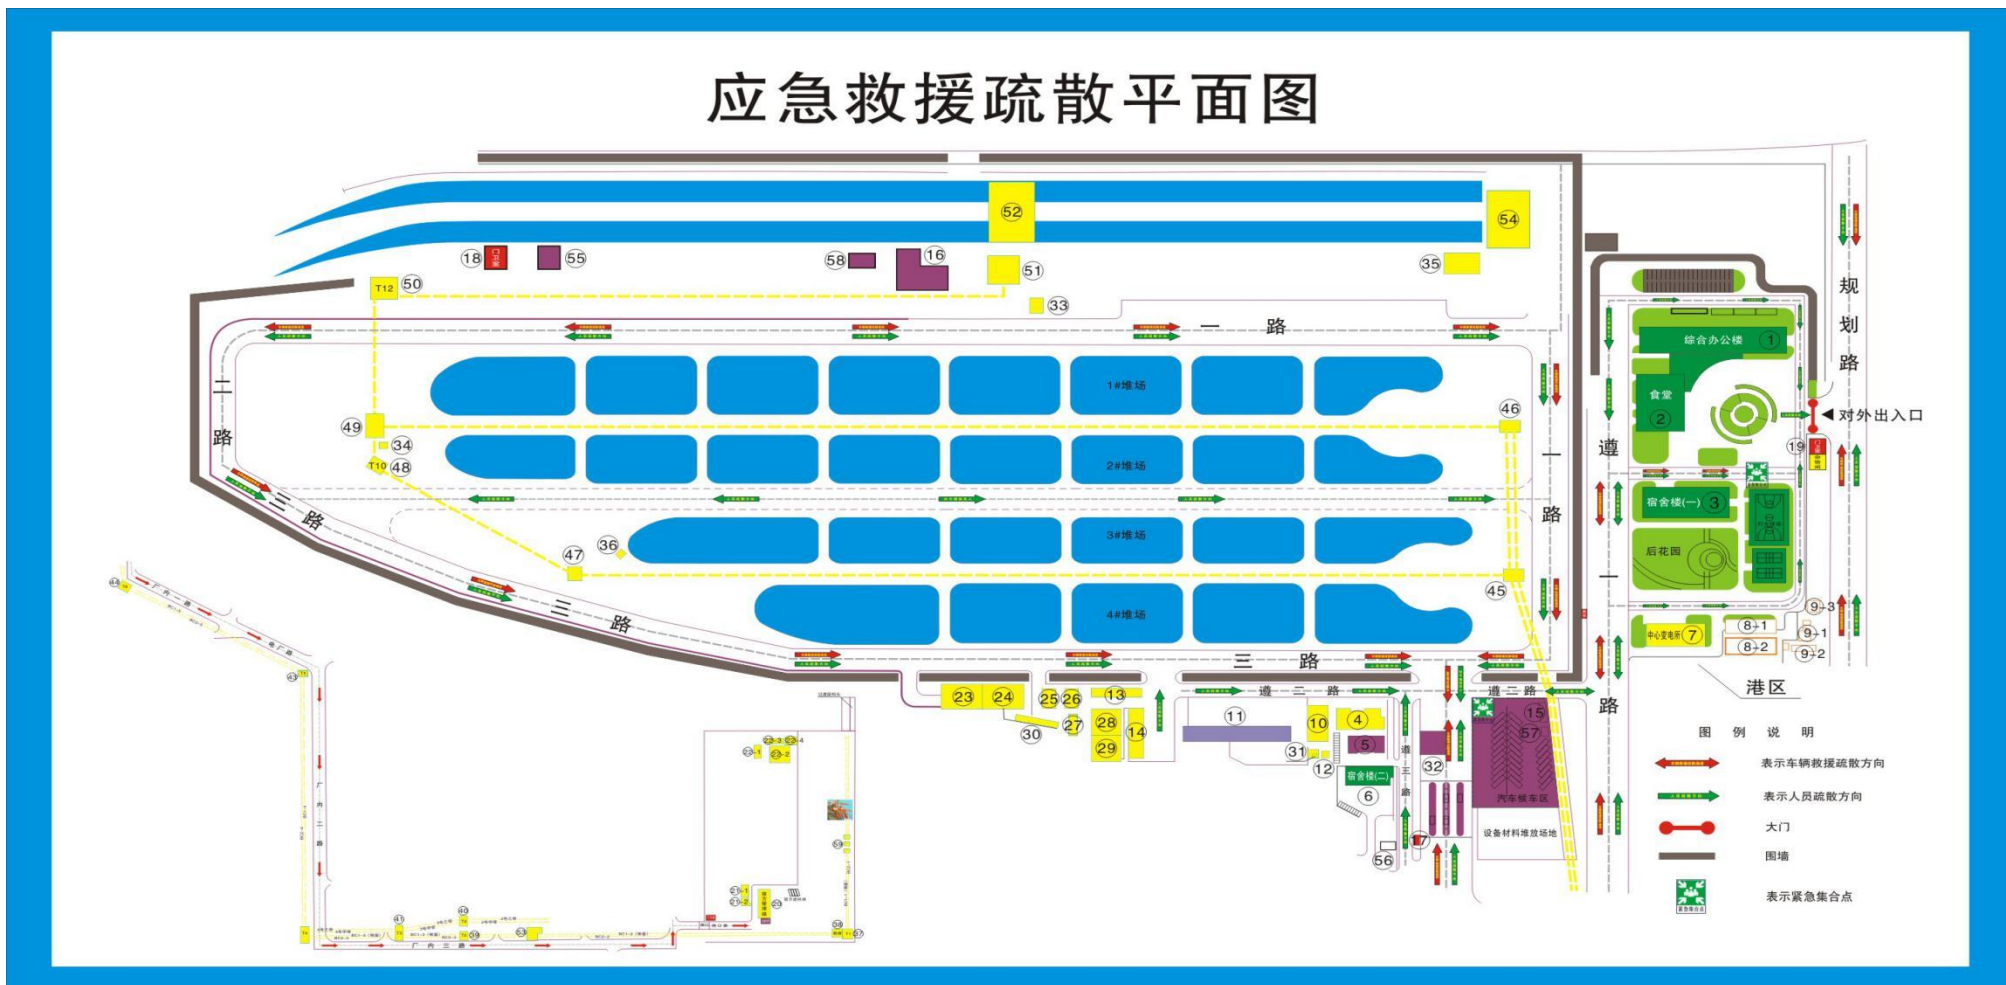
应急救援疏散平面图

52
54
18
55
58
16
51
35
T12
50
33
一 路
二
路
综合办公楼 1
规
划
路
1#堆场
食堂 2
对外出入口
49
34
T10 48
2#堆场
46
19
遵
一
路
宿舍楼(一) 3
三 路
47
36
3#堆场
后花园
二
路
45
4#堆场
9-3
中心变电所 7
8-1
9-1
8-2
9-2
三 路
港区
遵 二 路
遵 三 路
23
24
25
26
13
11
10
4
15
57
路
27
28
14
5
30
29
31
12
宿舍楼(二)
32
6
汽车停车区
设备材料堆放场地
遵
三
路
17
56
图 例 说 明
表示车辆救援疏散方向
表示人员疏散方向
大门
围墙
表示紧急集合点